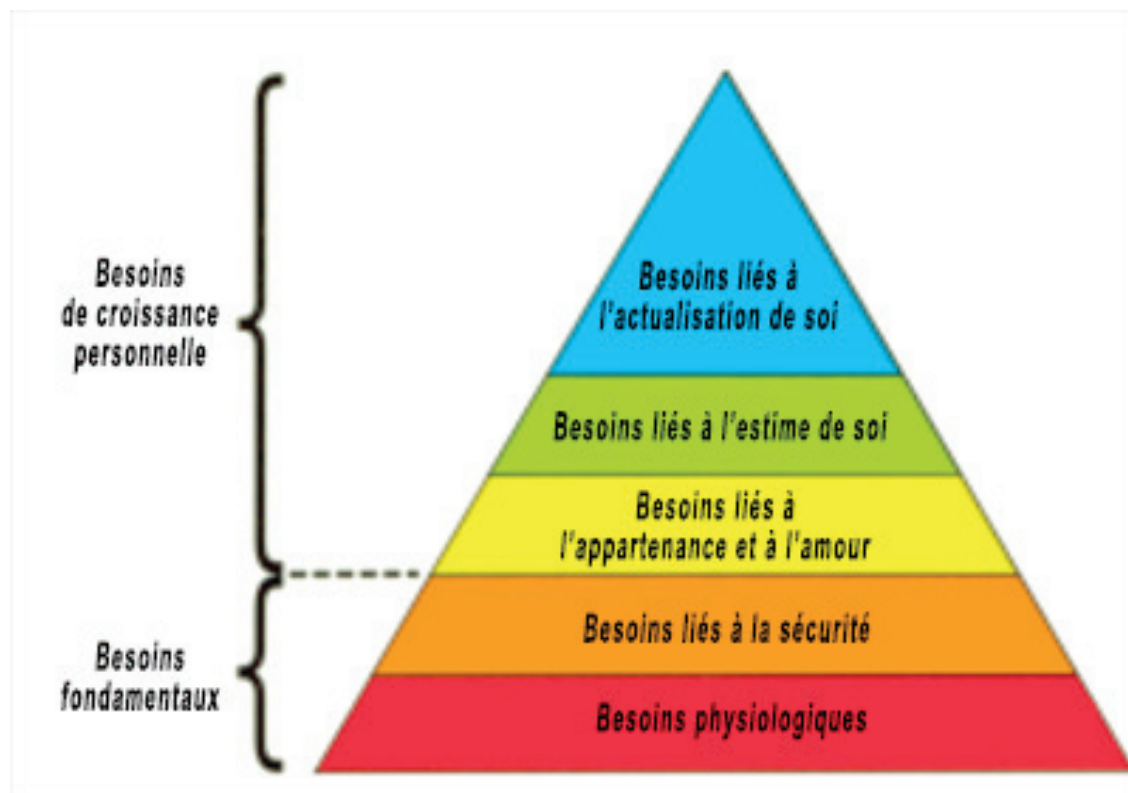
Besoins de croissance personnelle

Besoins fondamentaux

Besoins liés à l'actualisation de soi

Besoins liés à l'estime de soi

Besoins liés à l'appartenance et à l'amour

Besoins liés à la sécurité

Besoins physiologiques